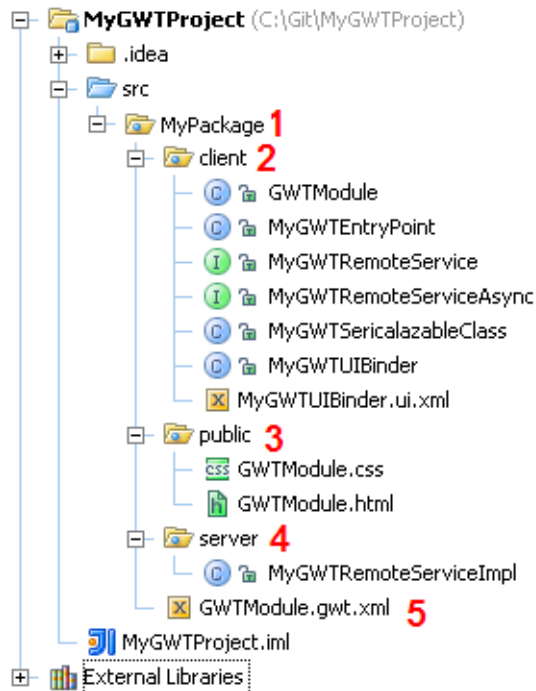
MyGWTProject (C:\Git\MyGWTProject)
.idea
src
MyPackage 1
client 2
C GWTModule
C MyGWTEntryPoint
I MyGWTRemoteService
I MyGWTRemoteServiceAsync
C MyGWTSericalazableClass
C MyGWTUIBinder
X MyGWTUIBinder.ui.xml
public 3
css GWTModule.css
h GWTModule.html
server 4
C MyGWTRemoteServiceImpl
X GWTModule.gwt.xml 5
MyGWTProject.iml
External Libraries